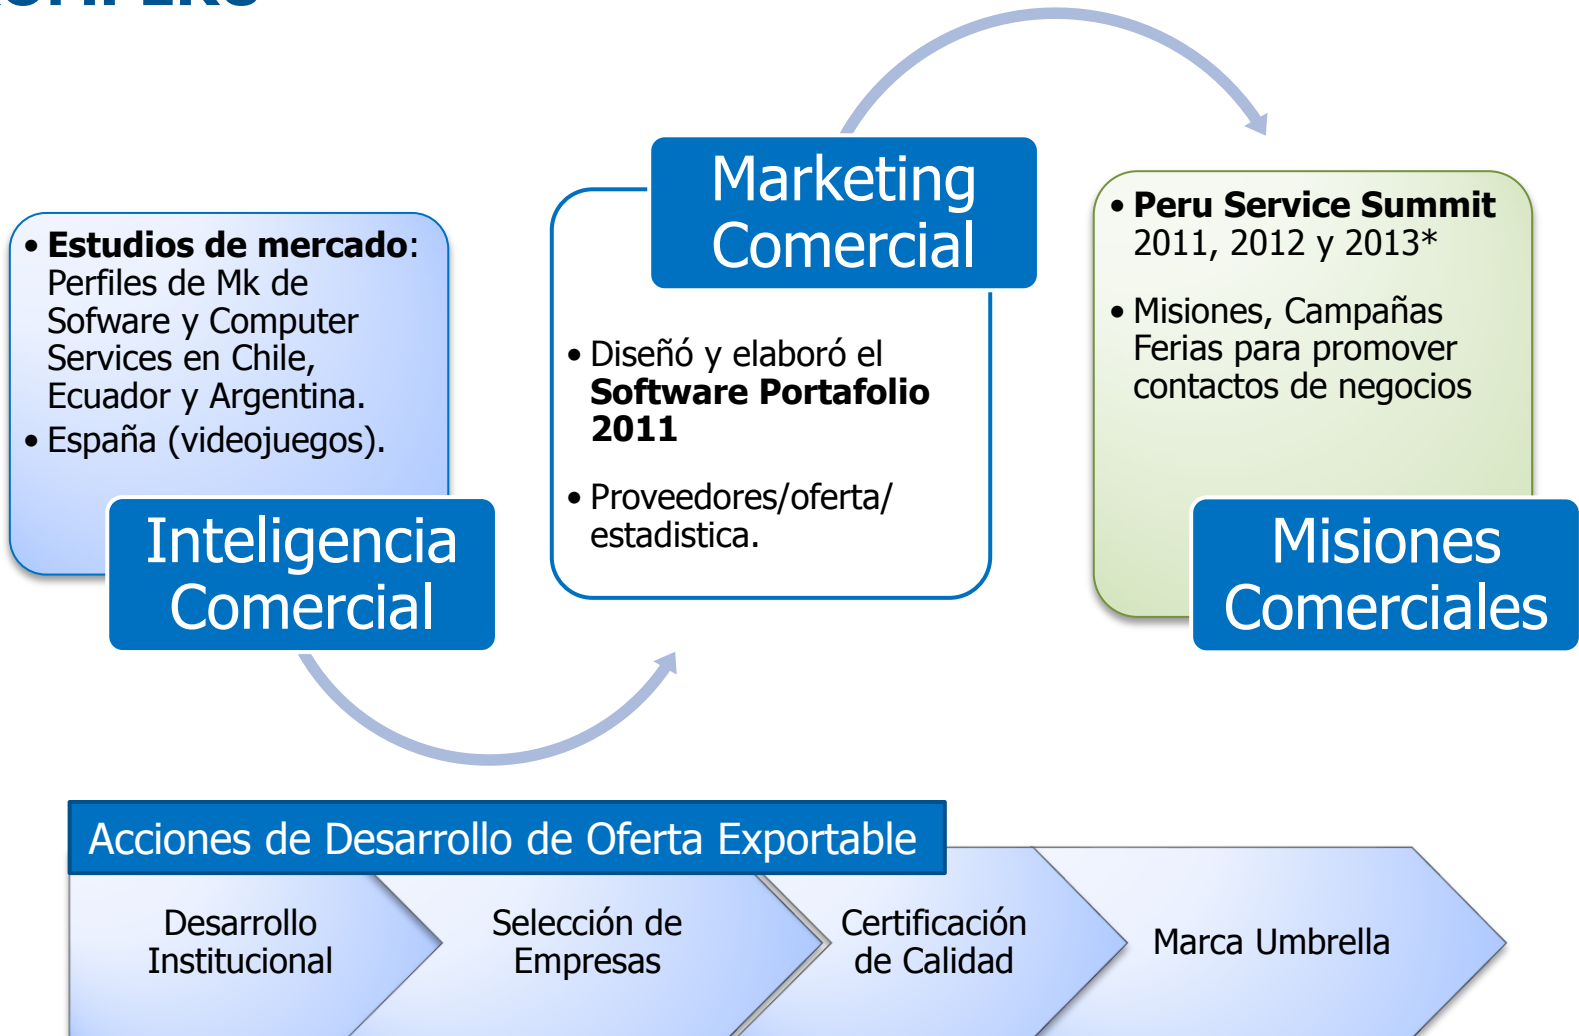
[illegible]

Marketing Comercial

• Estudios de mercado: Perfiles de Mk de Sofware y Computer Services en Chile, Ecuador y Argentina.
• España (videojuegos).

Inteligencia Comercial

• Diseñó y elaboró el **Software Portafolio 2011**
• Proveedores/oferta/ estadistica.

• **Peru Service Summit** 2011, 2012 y 2013*
• Misiones, Campañas Ferias para promover contactos de negocios

Misiones Comerciales

Acciones de Desarrollo de Oferta Exportable

Desarrollo Institucional

Selección de Empresas

Certificación de Calidad

Marca Umbrella